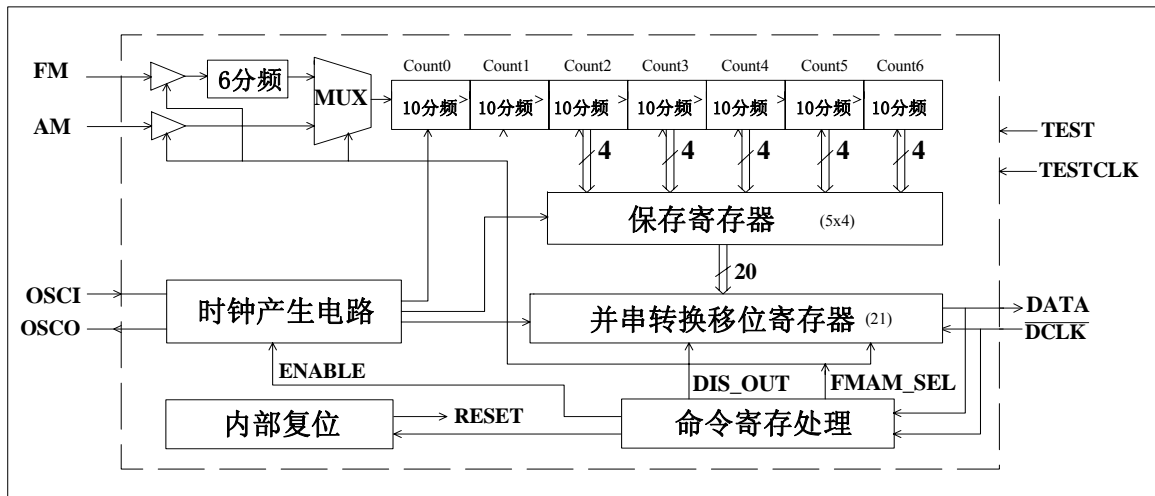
FM
AM
6分频
MUX
Count0
Count1
Count2
Count3
Count4
Count5
Count6
10分频
10分频
10分频
10分频
10分频
10分频
10分频
TEST
TESTCLK
4
4
4
4
4
保存寄存器 (5x4)
20
OSCI
OSCO
时钟产生电路
并串转换移位寄存器 (21)
DATA
$\overline{DCLK}$
ENABLE
DIS_OUT
FMAM_SEL
内部复位
RESET
命令寄存处理